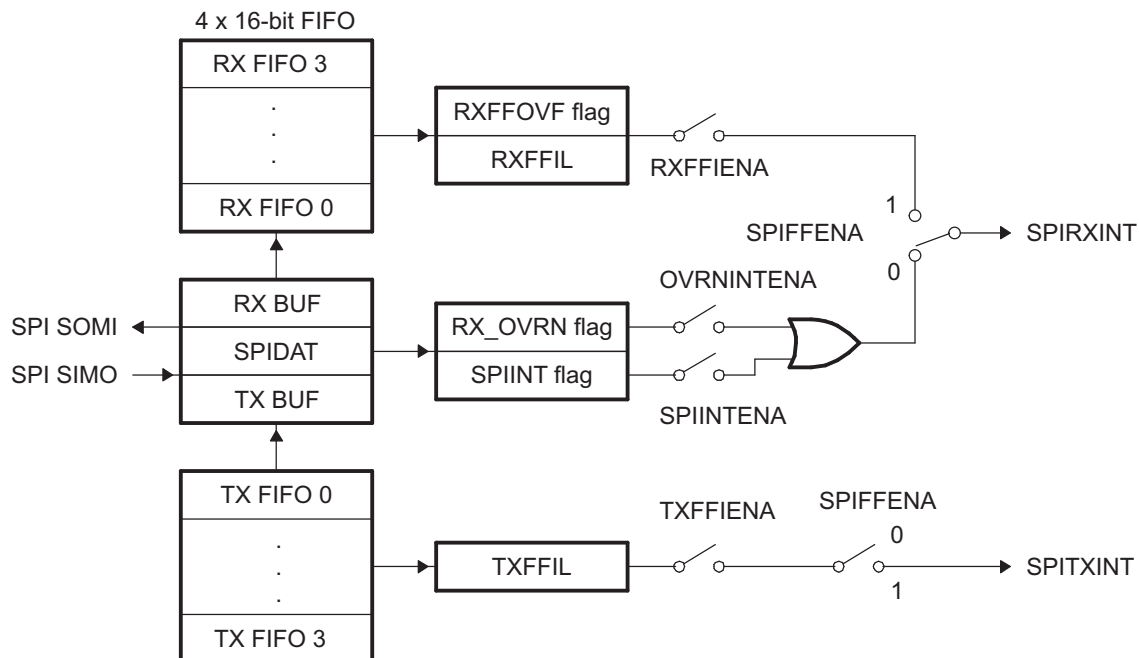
4 x 16-bit FIFO

RX FIFO 3
.
.
.
RX FIFO 0

RXFFOVF flag
RXFFIL

RXFFIENA

1
SPIFFENA
0

SPIRXINT

OVRNINTENA

RX BUF
SPIDAT
TX BUF

SPI SOMI
SPI SIMO

RX_OVRN flag
SPIINT flag

SPIINTENA

TX FIFO 0
.
.
.
TX FIFO 3

TXFFIL

TXFFIENA

SPIFFENA
0
1

SPITXINT